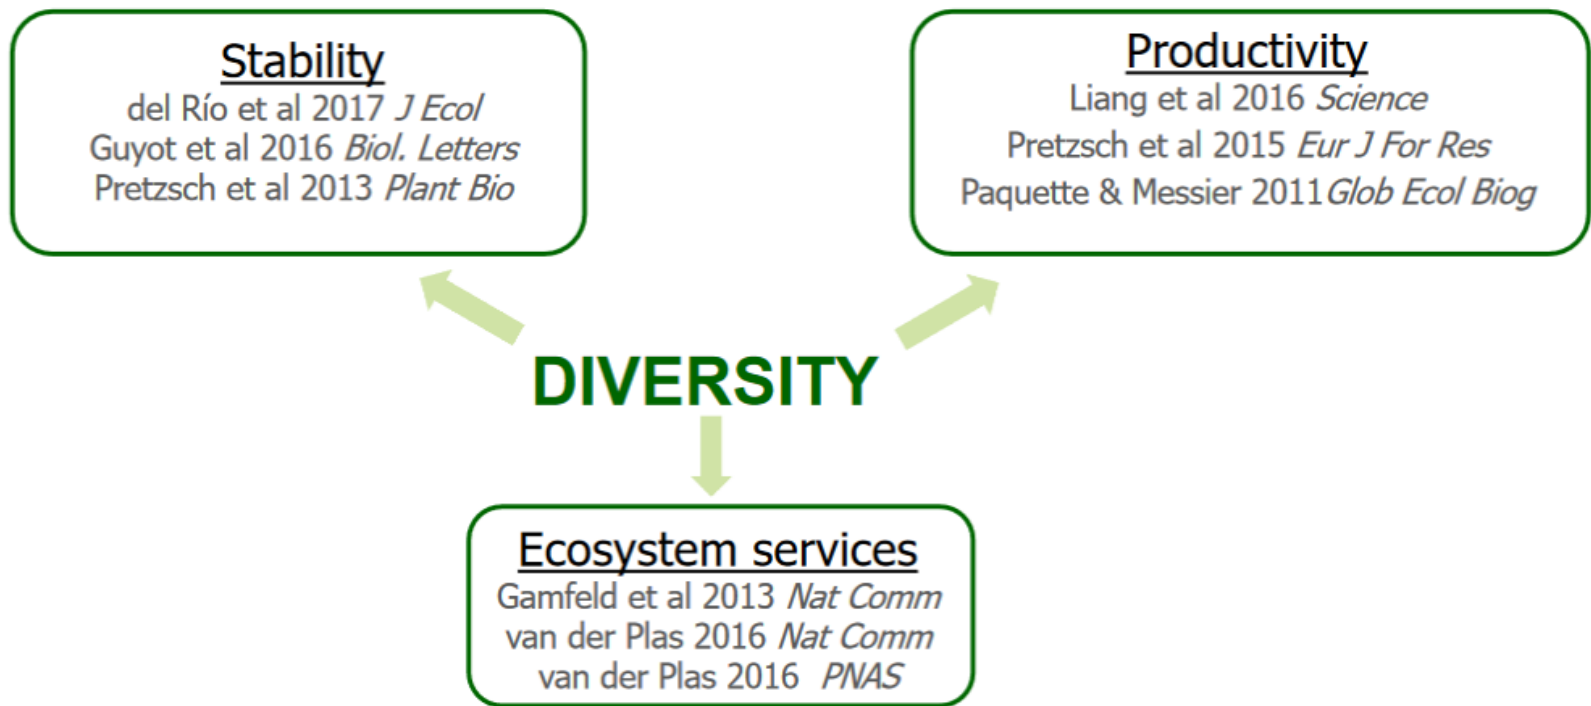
Stability
del Río et al 2017 *J Ecol*
Guyot et al 2016 *Biol. Letters*
Pretzsch et al 2013 *Plant Bio*

Productivity
Liang et al 2016 *Science*
Pretzsch et al 2015 *Eur J For Res*
Paquette & Messier 2011 *Glob Ecol Biog*

DIVERSITY

Ecosystem services
Gamfeld et al 2013 *Nat Comm*
van der Plas 2016 *Nat Comm*
van der Plas 2016 *PNAS*